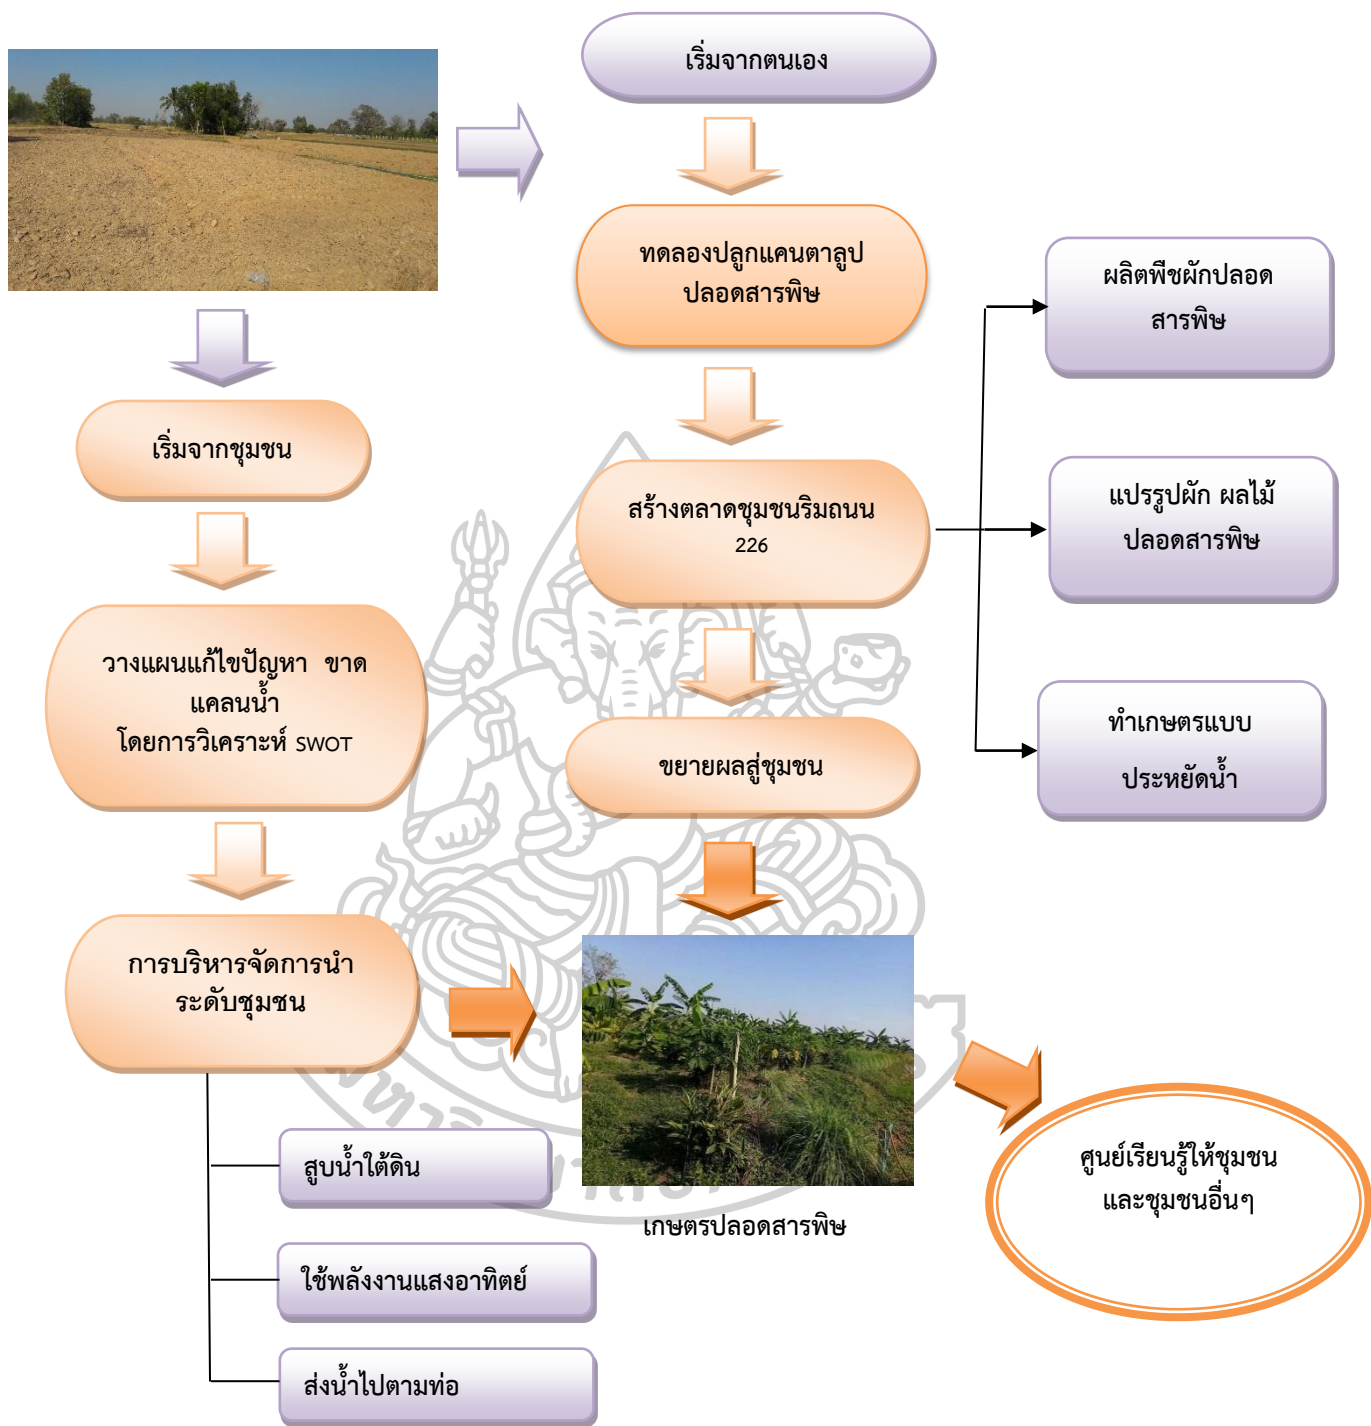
เริ่มจากตนเอง

ทดลองปลูกแคนตาลูป ปลอดสารพิษ

สร้างตลาดชุมชนริมถนน 226

ขยายผลสู่ชุมชน

ผลิตพืชผักปลอด สารพิษ

แปรรูปผัก ผลไม้ ปลอดสารพิษ

ทำเกษตรแบบ ประหยัดน้ำ

เริ่มจากชุมชน

วางแผนแก้ไขปัญหา ขาดแคลนน้ำ โดยการวิเคราะห์ SWOT

การบริหารจัดการนำระดับชุมชน

สูบน้ำใต้ดิน

ใช้พลังงานแสงอาทิตย์

ส่งน้ำไปตามท่อ

เกษตรปลอดสารพิษ

ศูนย์เรียนรู้ให้ชุมชน และชุมชนอื่นๆ